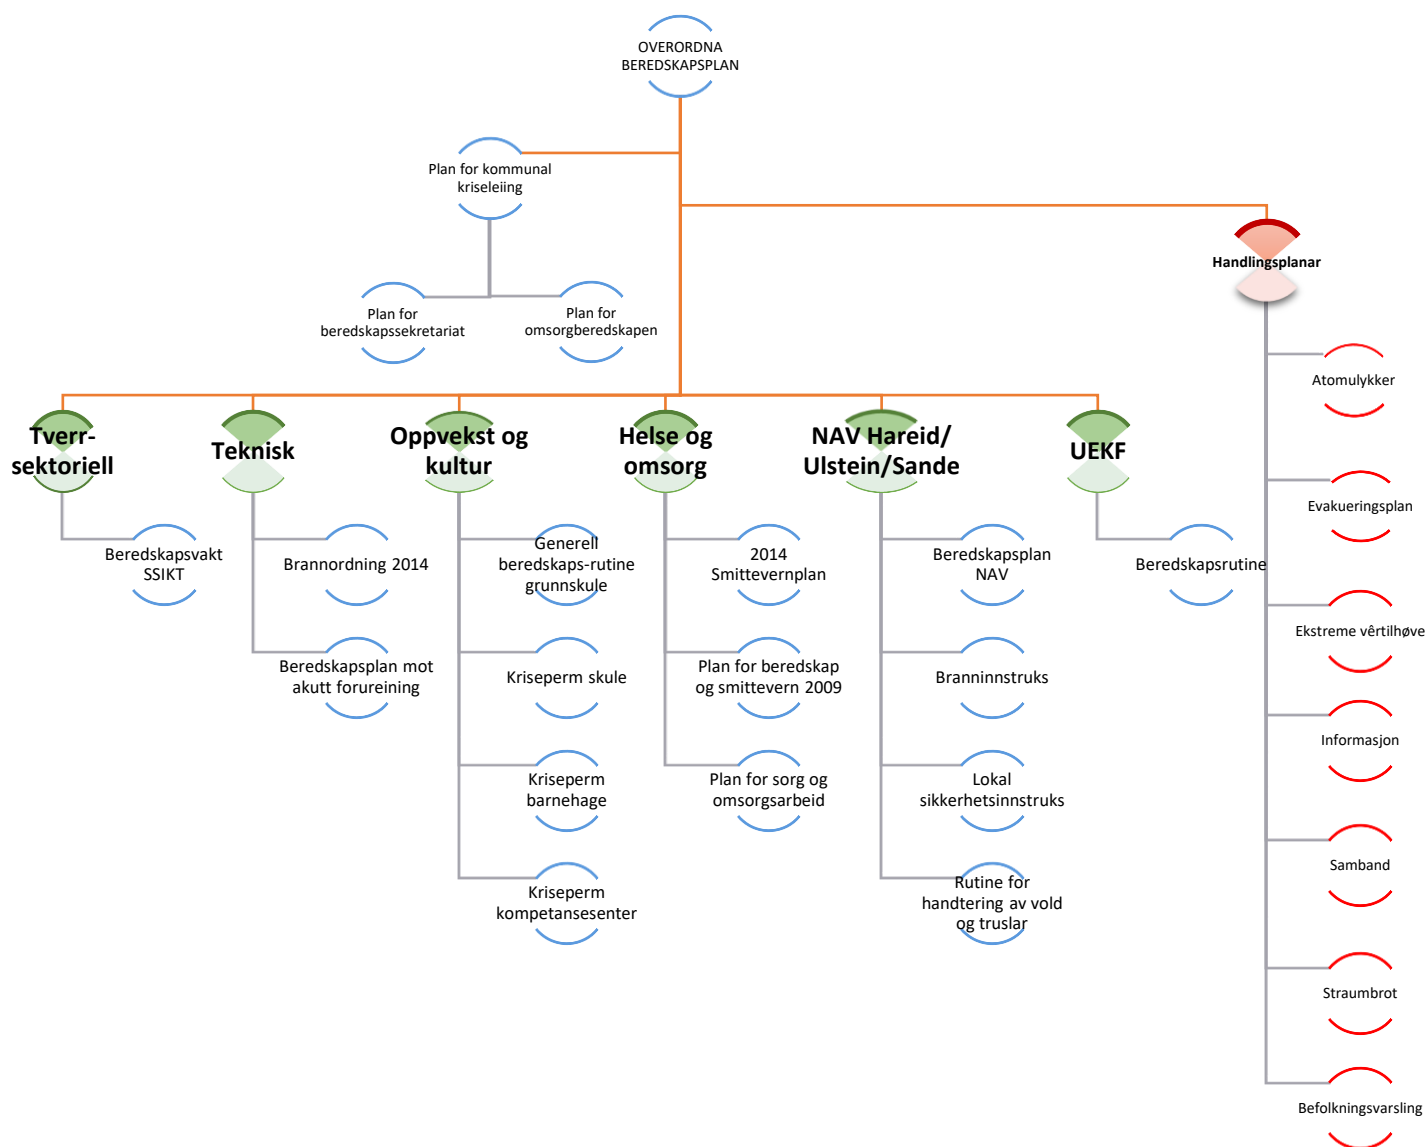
OVERORDNA BEREDSKAPSPLAN

Plan for kommunal kriseleiing

Plan for beredskapssekretariat

Plan for omsorgberedskapen

Handlingsplanar

Atomulykker

Evakueringsplan

Ekstreme vêrtilhøve

Informasjon

Samband

Straumbrot

Befolkningsvarsling

Tverr-sektoriell

Beredskapsvakt SSIKT

Teknisk

Brannordning 2014

Beredskapsplan mot akutt forureining

Oppvekst og kultur

Generell beredskaps-rutine grunnskule

Kriseperm skule

Kriseperm barnehage

Kriseperm kompetansesenter

Helse og omsorg

2014 Smittevernplan

Plan for beredskap og smittevern 2009

Plan for sorg og omsorgsarbeid

NAV Hareid/ Ulstein/Sande

Beredskapsplan NAV

Branninnstruks

Lokal sikkerhetsinnstruks

Rutine for handtering av vold og truslar

UEKF

Beredskapsrutine